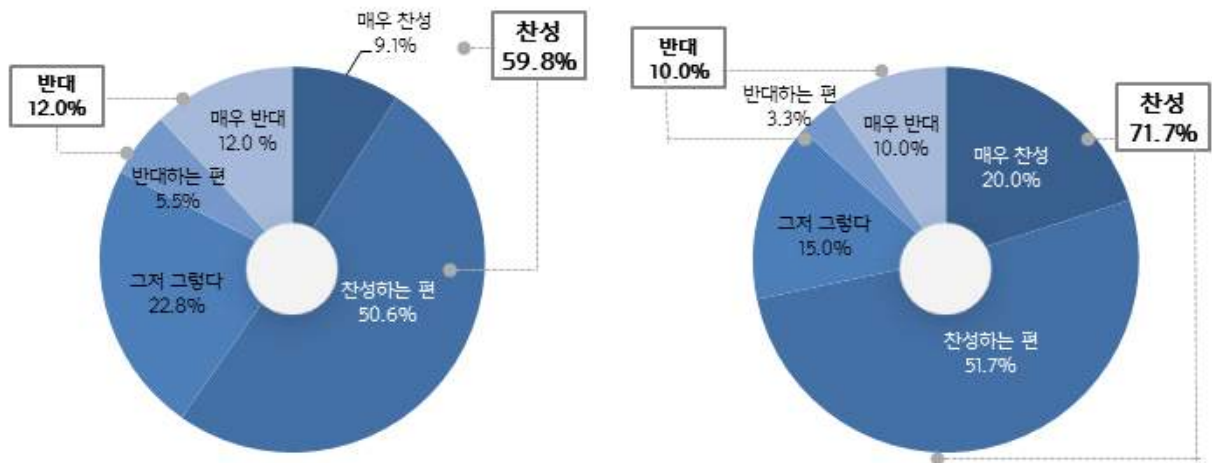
매우 찬성
9.1%

찬성
59.8%

반대
12.0%

매우 반대
12.0 %

반대하는 편
5.5%

그저 그렇다
22.8%

찬성하는 편
50.6%

반대
10.0%

반대하는 편
3.3%

매우 반대
10.0%

찬성
71.7%

매우 찬성
20.0%

그저 그렇다
15.0%

찬성하는 편
51.7%